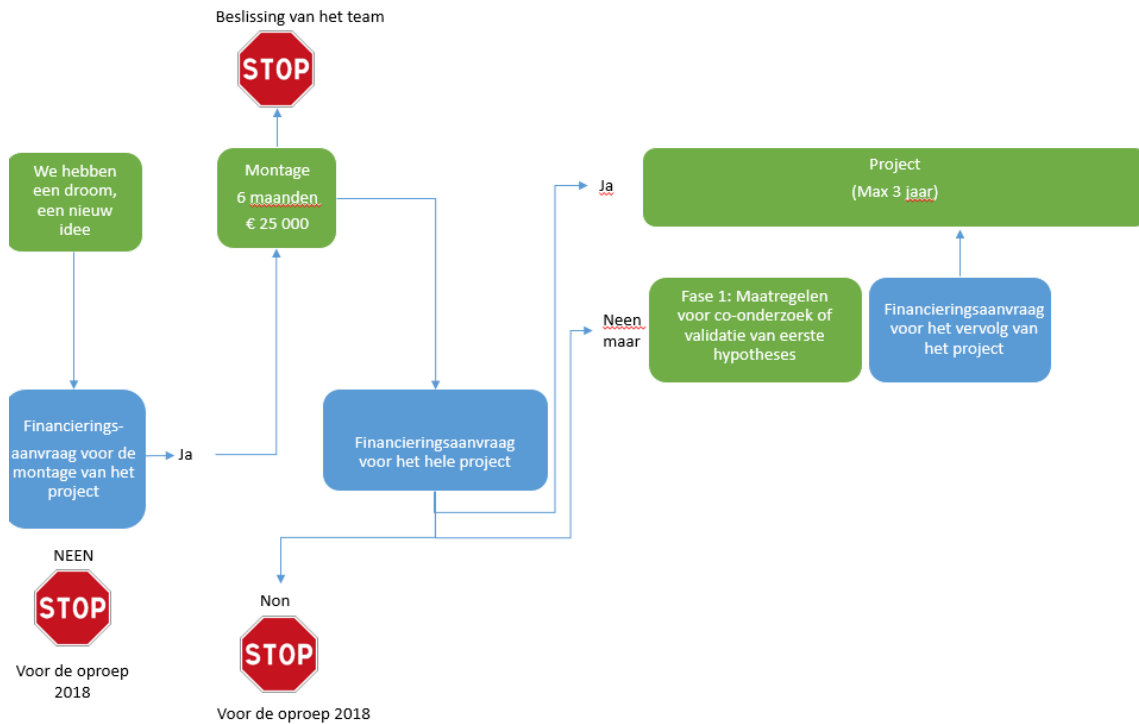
Beslissing van het team

STOP

We hebben een droom, een nieuw idee

Montage
6 maanden
€ 25 000

Ja

Project
(Max 3 jaar)

Neen maar

Fase 1: Maatregelen voor co-onderzoek of validatie van eerste hypotheses

Financieringsaanvraag voor het vervolg van het project

Financieringsaanvraag voor de montage van het project

Ja

Financieringsaanvraag voor het hele project

NEEN

STOP

Voor de oproep 2018

Non

STOP

Voor de oproep 2018